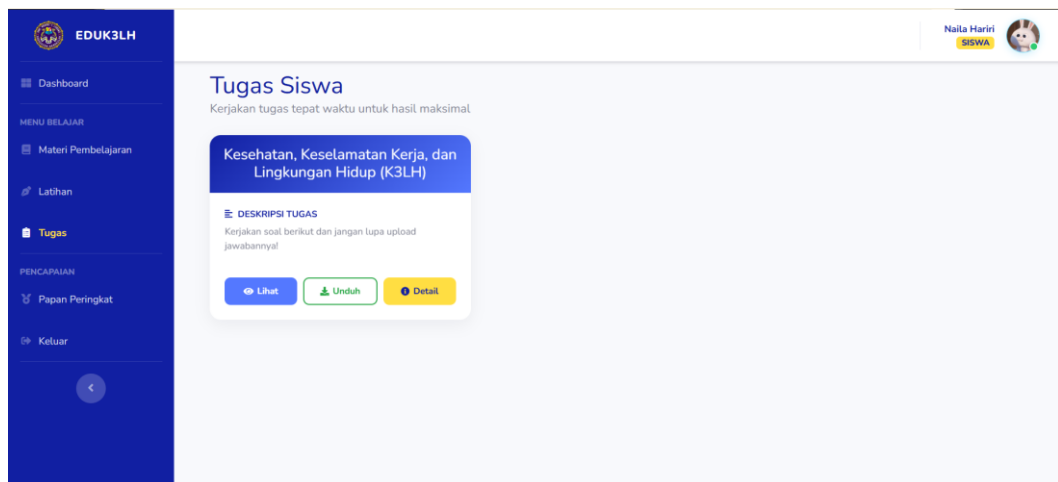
EDUK3LH

Dashboard

MENU BELAJAR

Materi Pembelajaran

Latihan

Tugas

PENCAPAIAN

Papan Peringkat

Keluar

Naila Hariri
SISWA

Tugas Siswa

Kerjakan tugas tepat waktu untuk hasil maksimal

Kesehatan, Keselamatan Kerja, dan Lingkungan Hidup (K3LH)

DESKRIPSI TUGAS

Kerjakan soal berikut dan jangan lupa upload jawabannya!

Lihat

Unduh

Detail